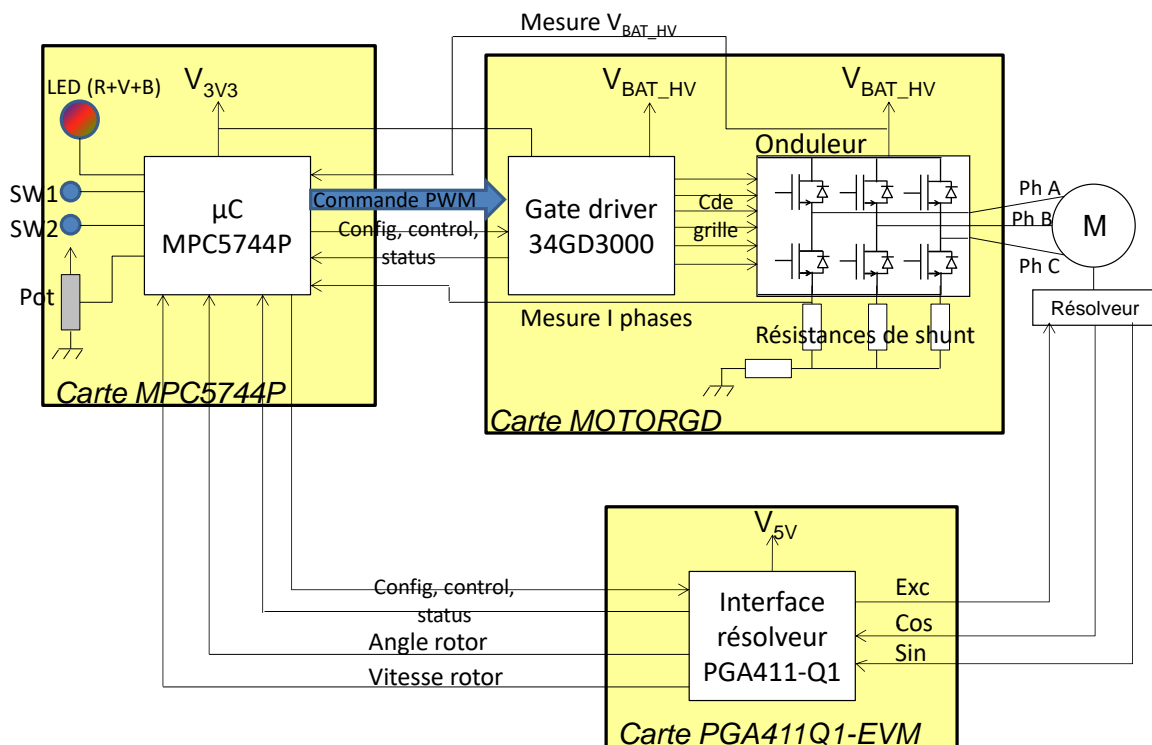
Mesure $V_{BAT\_HV}$

LED (R+V+B)

$V_{3V3}$

SW1

SW2

Pot

µC
MPC5744P

Commande PWM

Config, control,
status

Carte MPC5744P

$V_{BAT\_HV}$

$V_{BAT\_HV}$

Onduleur

Gate driver
34GD3000

Cde
grille

Mesure I phases

Résistances de shunt

Carte MOTORGD

Ph A

Ph B

Ph C

M

Résolveur

$V_{5V}$

Config, control,
status

Angle rotor

Vitesse rotor

Interface
résolveur
PGA411-Q1

Exc

Cos

Sin

Carte PGA411Q1-EVM